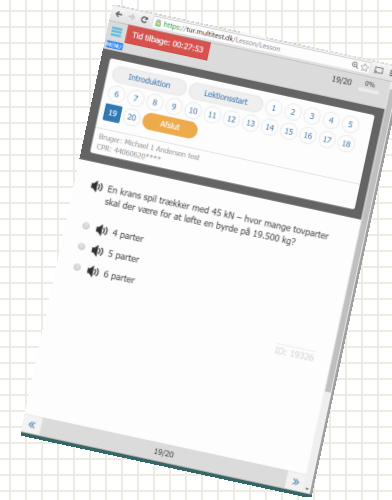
https://tur.multitest.dk/Lesson/Lesson

MENU

Tid tilbage: 00:27:53

19/20 0%

Introduktion

Lektionsstart

6 7 8 9 10 11 1 2 3 4 5

19 20 Afslut 12 13 14 15 16 17 18

Bruger: Michael I Andersen test
CPR: 44000620****

En krans spil trækker med 45 kN – hvor mange tovparter skal der være for at løfte en byrde på 19.500 kg?

4 parter

5 parter

6 parter

ID: 19326

«

19/20

»